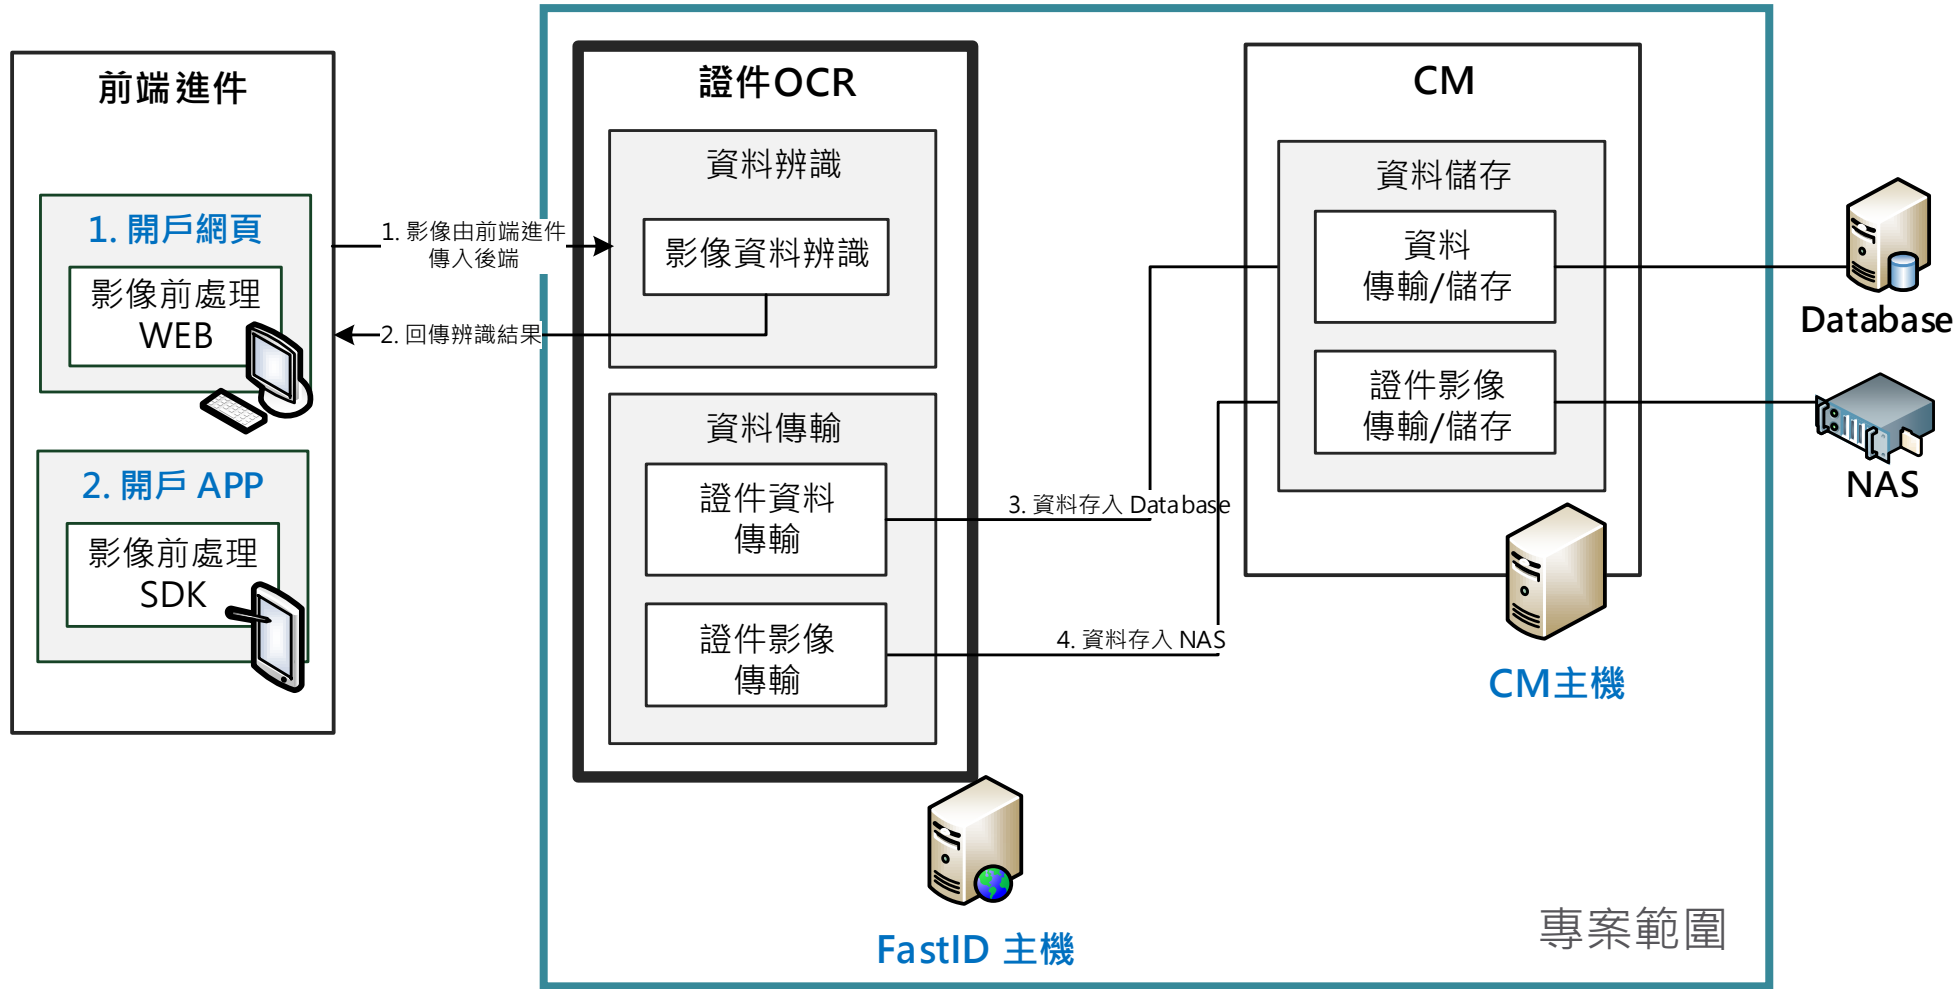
前端進件

1. 開戶網頁

影像前處理 WEB

2. 開戶 APP

影像前處理 SDK

1. 影像由前端進件傳入後端

2. 回傳辨識結果

證件OCR

資料辨識

影像資料辨識

資料傳輸

證件資料傳輸

證件影像傳輸

FastID 主機

3. 資料存入 Database

4. 資料存入 NAS

CM

資料儲存

資料 傳輸/儲存

證件影像 傳輸/儲存

CM主機

Database

NAS

專案範圍